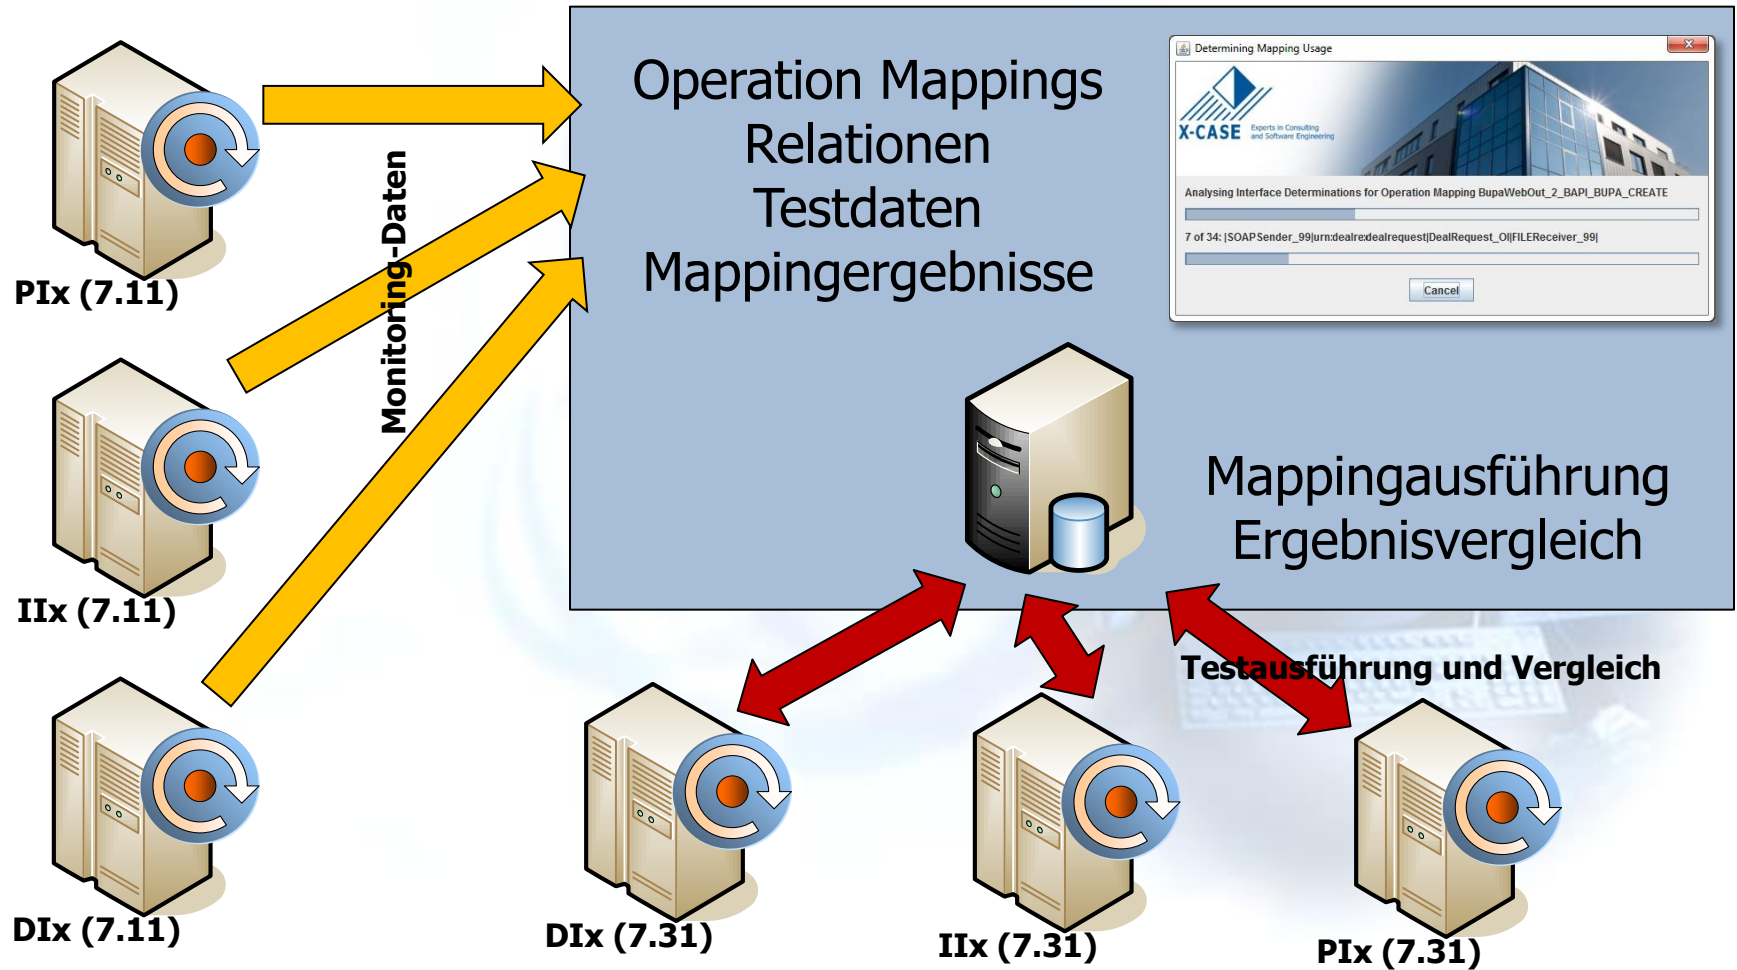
PIx (7.11)

IIx (7.11)

DIx (7.11)

Monitoring-Daten

Operation Mappings
Relationen
Testdaten
Mappingergebnisse

Determining Mapping Usage

X-CASE Experts in Consulting and Software Engineering

Analysing Interface Determinations for Operation Mapping BupaWebOut_2_BAPI_BUPA_CREATE

7 of 34: |SOAPSender_99|urn:dealrexdealrequest|DealRequest_OI|FILEReceiver_99|

Cancel

Mappingausführung
Ergebnisvergleich

Testausführung und Vergleich

DIx (7.31)

IIx (7.31)

PIx (7.31)